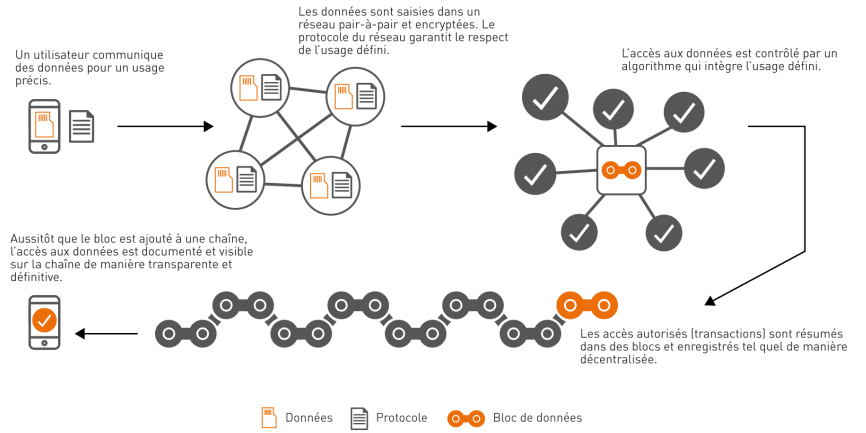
Un utilisateur communique des données pour un usage précis.

Les données sont saisies dans un réseau pair-à-pair et encryptées. Le protocole du réseau garantit le respect de l'usage défini.

L'accès aux données est contrôlé par un algorithme qui intègre l'usage défini.

Les accès autorisés (transactions) sont résumés dans des blocs et enregistrés tel quel de manière décentralisée.

Aussitôt que le bloc est ajouté à une chaîne, l'accès aux données est documenté et visible sur la chaîne de manière transparente et définitive.

Données Protocole Bloc de données